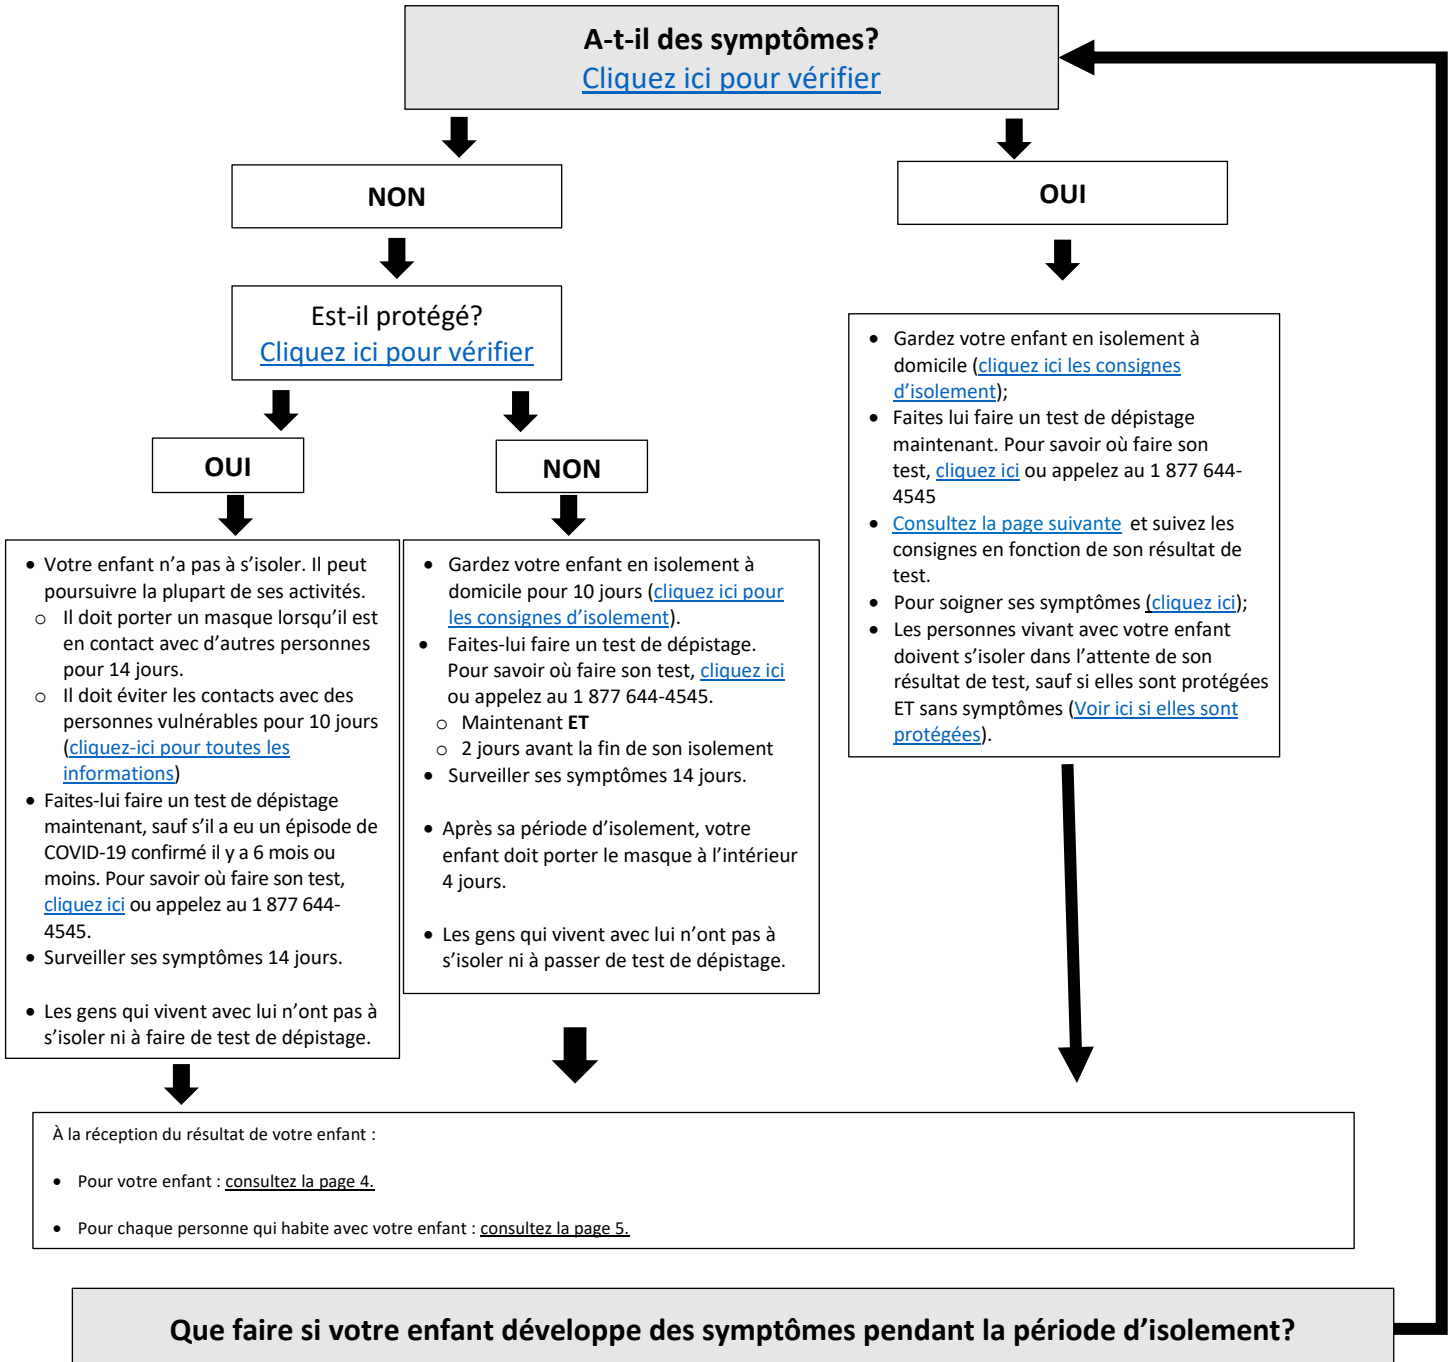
A-t-il des symptômes?
Cliquez ici pour vérifier

NON

OUI

Est-il protégé?
Cliquez ici pour vérifier

OUI

NON

- Votre enfant n'a pas à s'isoler. Il peut poursuivre la plupart de ses activités.
  - Il doit porter un masque lorsqu'il est en contact avec d'autres personnes pour 14 jours.
  - Il doit éviter les contacts avec des personnes vulnérables pour 10 jours (cliquez-ici pour toutes les informations)
- Faites-lui faire un test de dépistage maintenant, sauf s'il a eu un épisode de COVID-19 confirmé il y a 6 mois ou moins. Pour savoir où faire son test, cliquez ici ou appelez au 1 877 644-4545.
- Surveiller ses symptômes 14 jours.
- Les gens qui vivent avec lui n'ont pas à s'isoler ni à faire de test de dépistage.

- Gardez votre enfant en isolement à domicile pour 10 jours (cliquez ici pour les consignes d'isolement).
- Faites-lui faire un test de dépistage. Pour savoir où faire son test, cliquez ici ou appelez au 1 877 644-4545.
  - Maintenant ET
  - 2 jours avant la fin de son isolement
- Surveiller ses symptômes 14 jours.
- Après sa période d'isolement, votre enfant doit porter le masque à l'intérieur 4 jours.
- Les gens qui vivent avec lui n'ont pas à s'isoler ni à passer de test de dépistage.

- Gardez votre enfant en isolement à domicile (cliquez ici les consignes d'isolement);
- Faites lui faire un test de dépistage maintenant. Pour savoir où faire son test, cliquez ici ou appelez au 1 877 644-4545
- Consultez la page suivante et suivez les consignes en fonction de son résultat de test.
- Pour soigner ses symptômes (cliquez ici);
- Les personnes vivant avec votre enfant doivent s'isoler dans l'attente de son résultat de test, sauf si elles sont protégées ET sans symptômes (Voir ici si elles sont protégées).

À la réception du résultat de votre enfant :

- Pour votre enfant : consultez la page 4.
- Pour chaque personne qui habite avec votre enfant : consultez la page 5.

Que faire si votre enfant développe des symptômes pendant la période d'isolement?